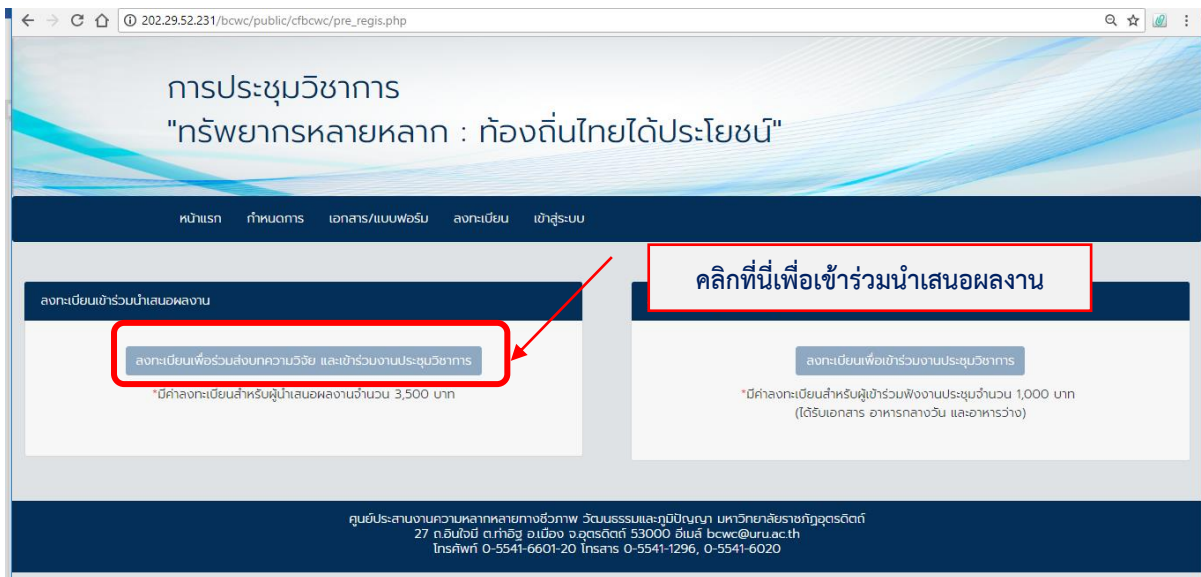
202.29.52.231/bcwc/public/cfbcwc/pre_regis.php

การประชุมวิชาการ
"ทรัพยากรหลายหลาก : ท้องถิ่นไทยได้ประโยชน์"

หน้าแรก กำหนดการ เอกสาร/แบบฟอร์ม ลงทะเบียน เข้าสู่ระบบ

คลิกที่นี่เพื่อเข้าร่วมนำเสนอผลงาน

ลงทะเบียนเข้าร่วมนำเสนอผลงาน

ลงทะเบียนเพื่อร่วมส่งบทความวิจัย และเข้าร่วมงานประชุมวิชาการ

*มีค่าลงทะเบียนสำหรับผู้นำเสนอผลงานจำนวน 3,500 บาท

ลงทะเบียนเพื่อเข้าร่วมงานประชุมวิชาการ

*มีค่าลงทะเบียนสำหรับผู้เข้าร่วมฟังงานประชุมจำนวน 1,000 บาท (ได้รับเอกสาร อาหารกลางวัน และอาหารว่าง)

ศูนย์ประสานงานความหลากหลายทางชีวภาพ วัฒนธรรมและภูมิปัญญา มหาวิทยาลัยราชภัฏอุตรดิตถ์
27 ถ.อินใจมี ต.ท่าอิฐ อ.เมือง จ.อุตรดิตถ์ 53000 อีเมล์ bcwc@uru.ac.th
โทรศัพท์ 0-5541-6601-20 โทรสาร 0-5541-1296, 0-5541-6020